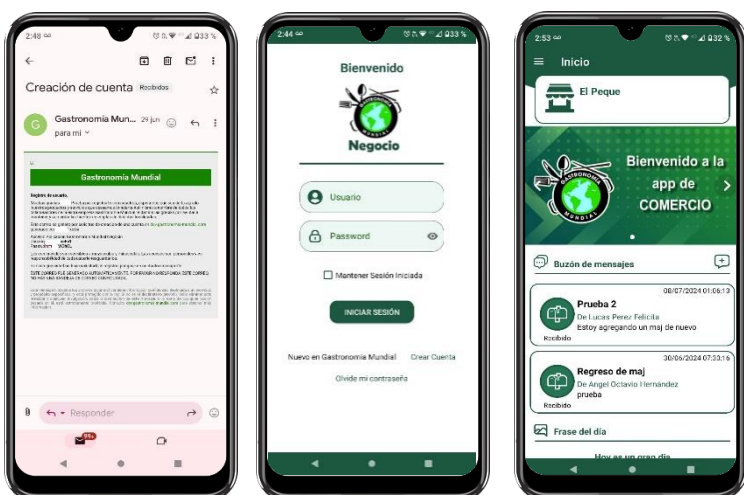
2:48

Creación de cuenta Recibidos

G Gastronomía Mun... 29 jun
para mí

Gastronomía Mundial

Registro de cuenta
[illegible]

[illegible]

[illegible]

ESTE CORREO FUE GENERADO AUTOMATICAMENTE, POR FAVOR NO RESPONDA ESTE CORREO.

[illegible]

Responder

99+

2:44

Bienvenido

GASTRONOMIA MUNDIAL

Negocio

Usuario

Password

Mantener Sesión Iniciada

INICIAR SESIÓN

Nuevo en Gastronomía Mundial Crear Cuenta

Olvide mi contraseña

2:53

Inicio

El Peque

Bienvenido a la app de COMERCIO

GASTRONOMIA MUNDIAL

Buzón de mensajes

08/07/2024 01:06:13
Prueba 2
De Lucas Perez Felicita
Estoy agregando un msj de nuevo
Recibido

30/06/2024 07:33:16
Regreso de msj
De Angel Octavio Hernández
prueba
Recibido

Frase del día

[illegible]